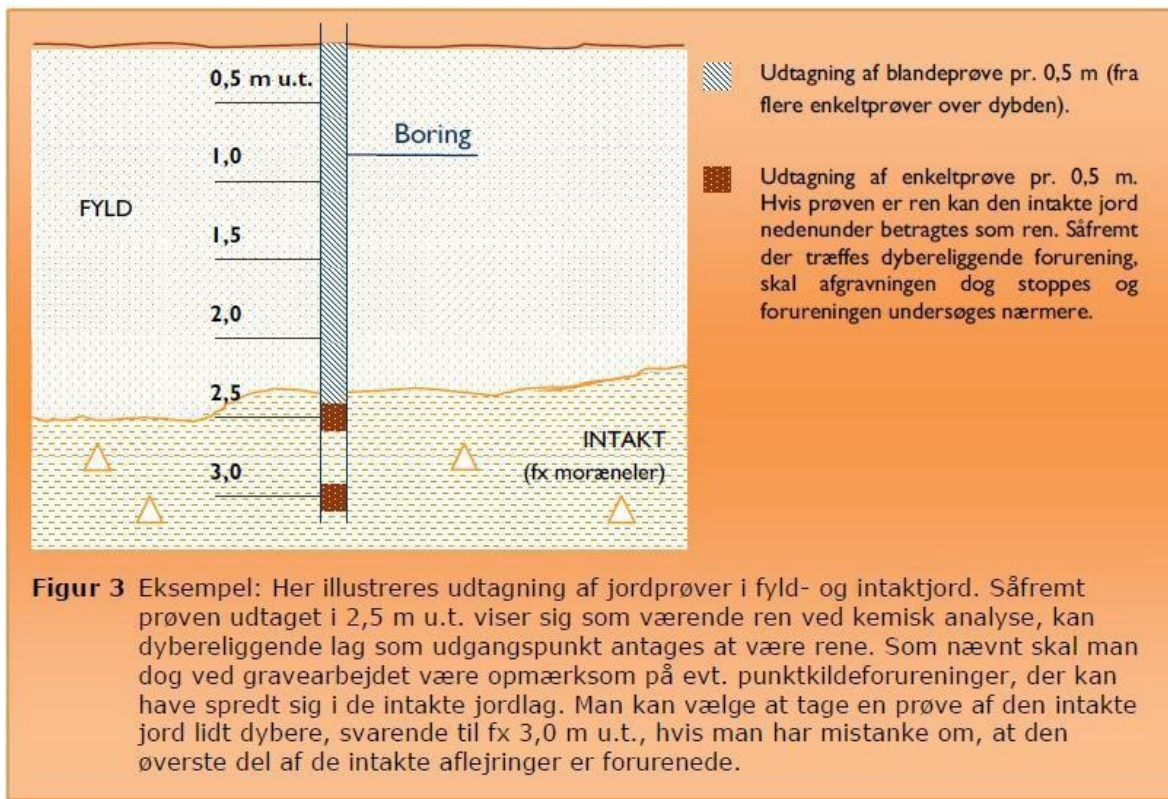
0,5 m u.t.

Boring

1,0

FYLD

1,5

2,0

2,5

INTAKT
(fx moræneler)

3,0

Udtagning af blandeprøve pr. 0,5 m (fra flere enkeltprøver over dybden).

Udtagning af enkeltprøve pr. 0,5 m. Hvis prøven er ren kan den intakte jord nedenunder betragtes som ren. Såfremt der træffes dybereliggende forurening, skal afgravningen dog stoppes og forureningen undersøges nærmere.

**Figur 3** Eksempel: Her illustreres udtagning af jordprøver i fyld- og intaktjord. Såfremt prøven udtaget i 2,5 m u.t. viser sig som værende ren ved kemisk analyse, kan dybereliggende lag som udgangspunkt antages at være rene. Som nævnt skal man dog ved gravearbejdet være opmærksom på evt. punktkildeforureninger, der kan have spredt sig i de intakte jordlag. Man kan vælge at tage en prøve af den intakte jord lidt dybere, svarende til fx 3,0 m u.t., hvis man har mistanke om, at den øverste del af de intakte aflejringer er forurenede.